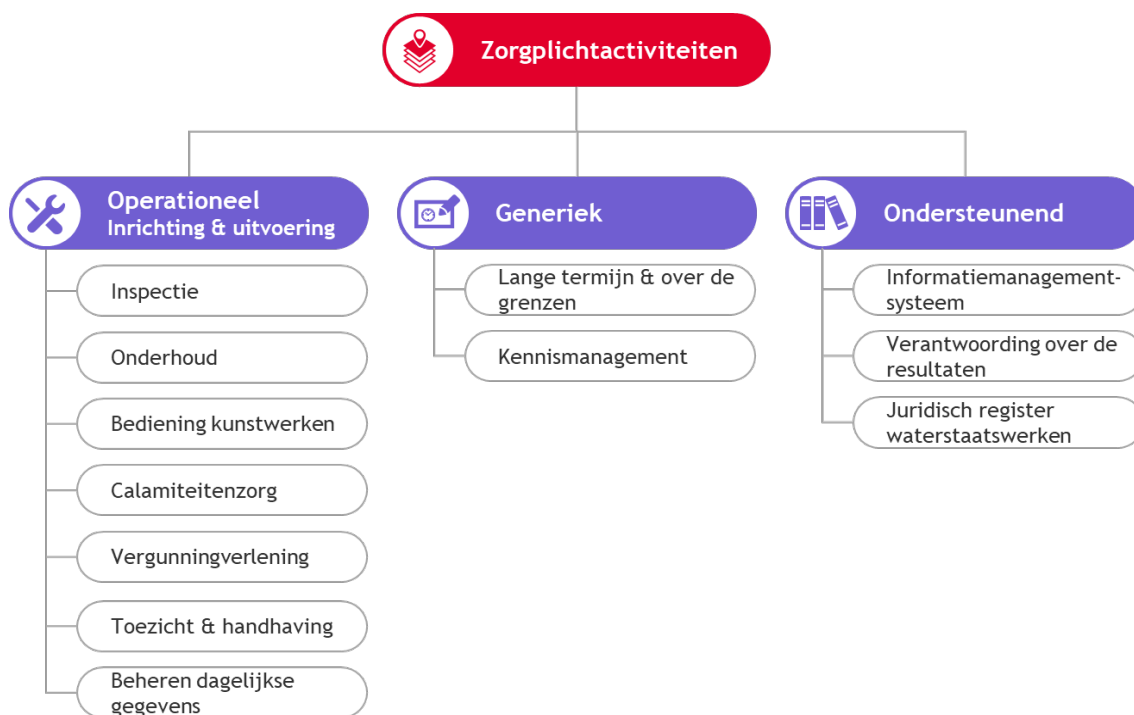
Zorgplichtactiviteiten

Operationeel
Inrichting & uitvoering

Inspectie

Onderhoud

Bediening kunstwerken

Calamiteitenzorg

Vergunningverlening

Toezicht & handhaving

Beheren dagelijkse gegevens

Generiek

Lange termijn & over de grenzen

Kennismanagement

Ondersteunend

Informatiemanagement-systeem

Verantwoording over de resultaten

Juridisch register waterstaatswerken